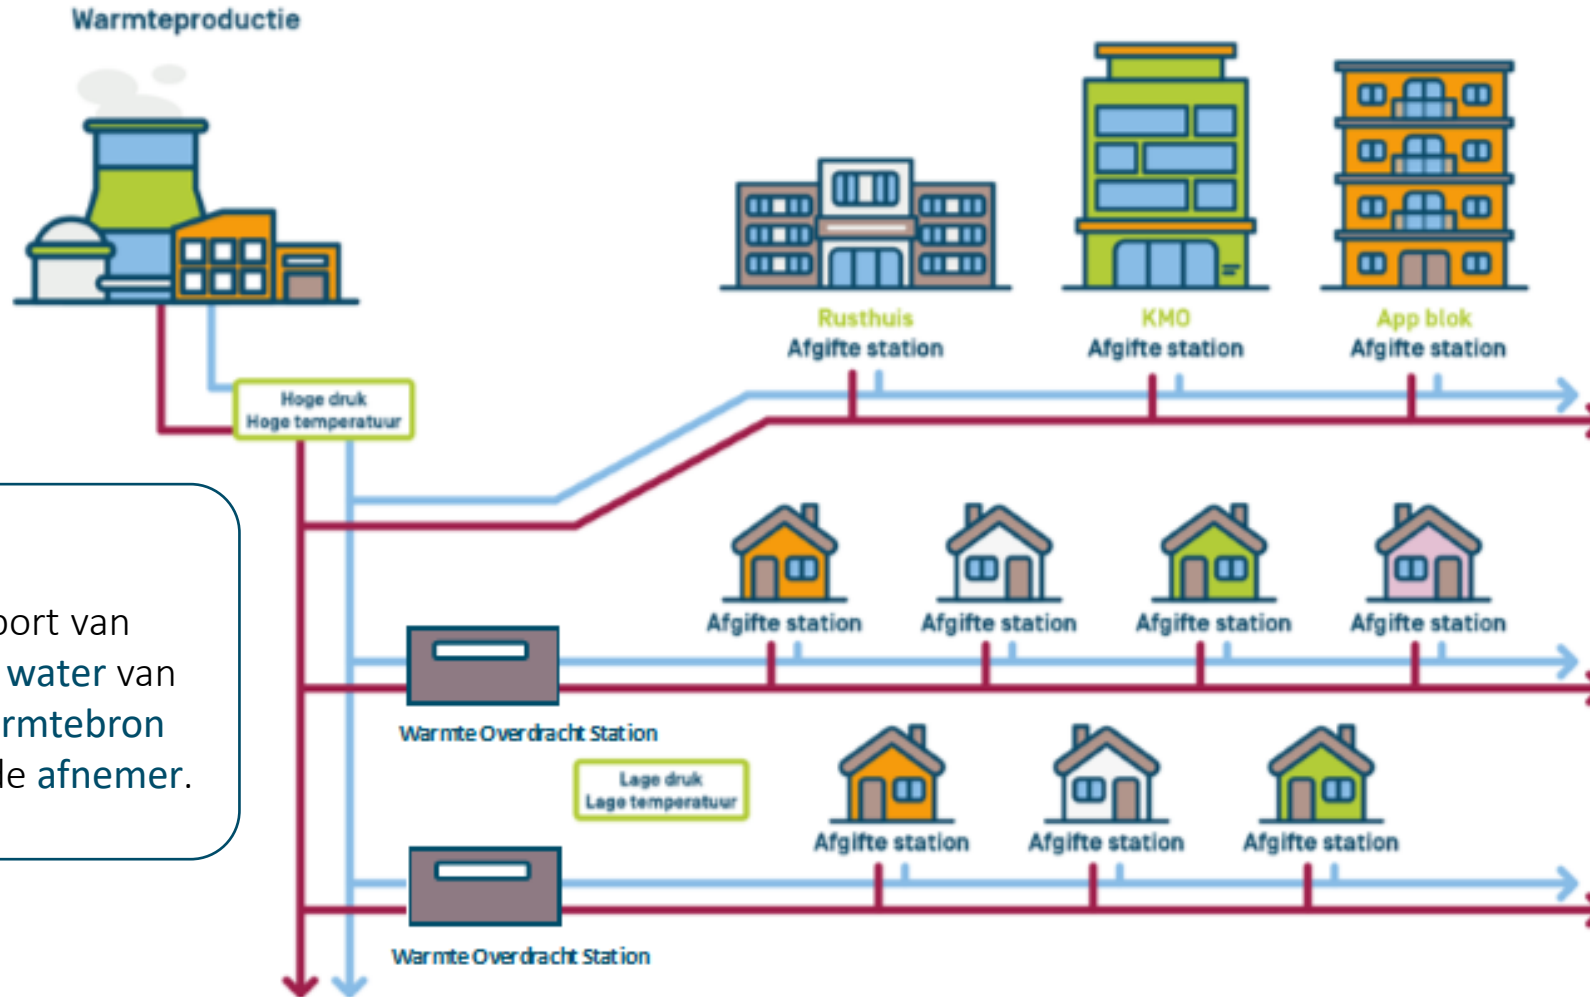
Warmteproductie

Hoge druk
Hoge temperatuur

Rusthuis
Afgifte station

KMO
Afgifte station

App blok
Afgifte station

port van
water van
rmtebron
le afnemer.

Afgifte station

Afgifte station

Afgifte station

Afgifte station

Warmte Overdracht Station

Lage druk
Lage temperatuur

Afgifte station

Afgifte station

Afgifte station

Warmte Overdracht Station